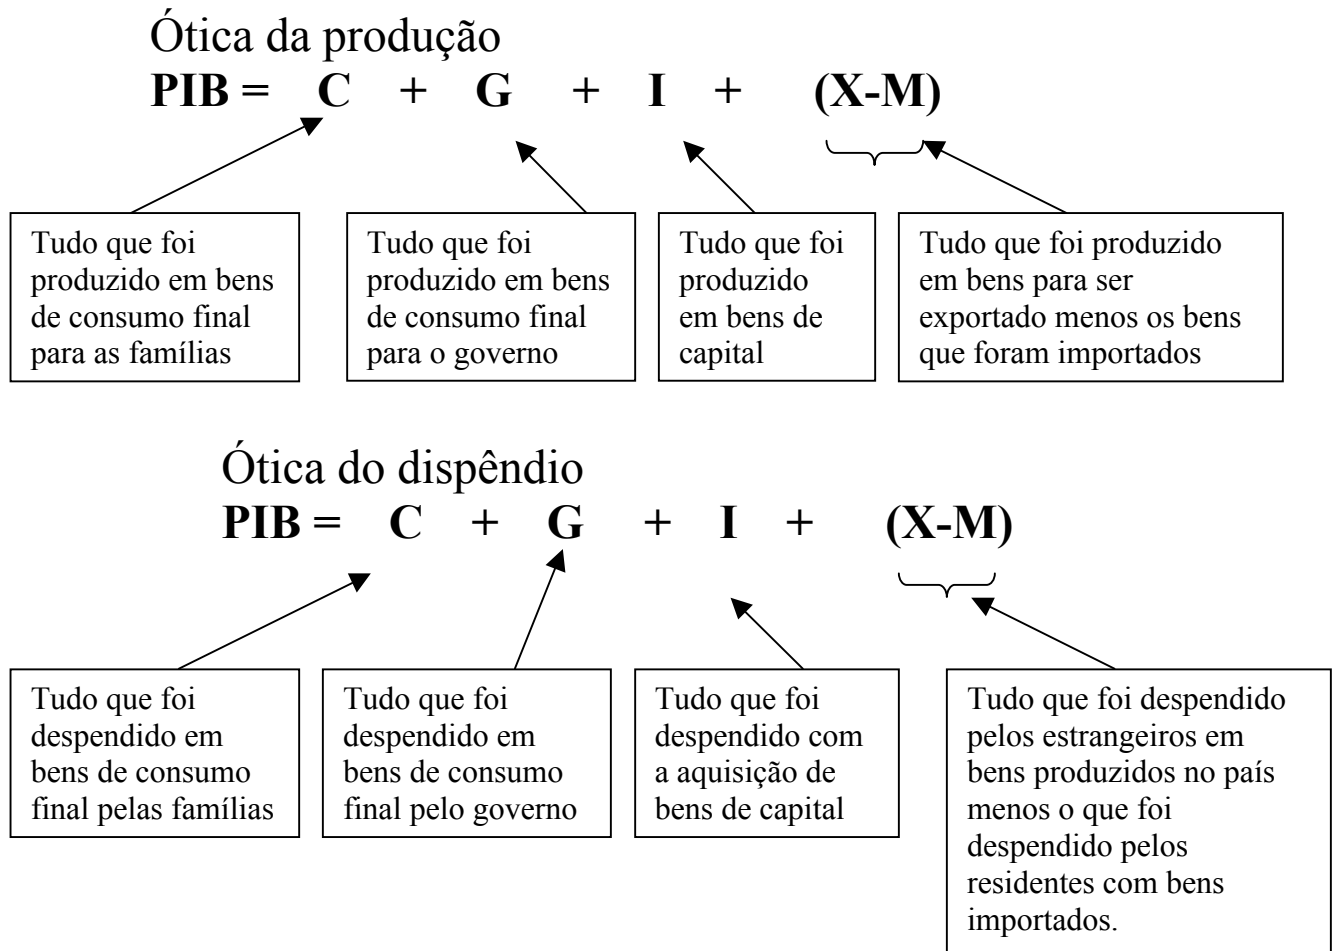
Ótica da produção

**PIB = C + G + I + (X-M)**

Tudo que foi produzido em bens de consumo final para as famílias

Tudo que foi produzido em bens de consumo final para o governo

Tudo que foi produzido em bens de capital

Tudo que foi produzido em bens para ser exportado menos os bens que foram importados

Ótica do dispêndio

**PIB = C + G + I + (X-M)**

Tudo que foi despendido em bens de consumo final pelas famílias

Tudo que foi despendido em bens de consumo final pelo governo

Tudo que foi despendido com a aquisição de bens de capital

Tudo que foi despendido pelos estrangeiros em bens produzidos no país menos o que foi despendido pelos residentes com bens importados.